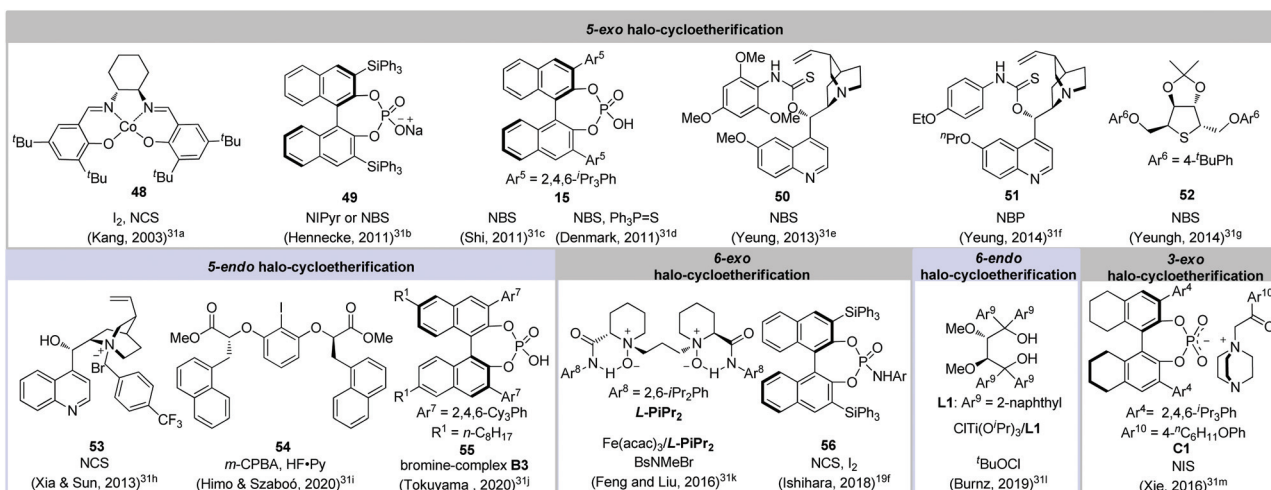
5-exo halo-cycloetherification

SiPh$_3$

O O P O O ONa

SiPh$_3$

Ar$^5$ O O P O OH Ar$^5$

OMe H N S MeO OMe N MeO N

H N S EtO O N $^n$PrO N

Ar$^6$O S OAr$^6$

N N Co $^t$Bu O O $^t$Bu $^t$Bu $^t$Bu

48
I$_2$, NCS
(Kang, 2003)$^{31a}$

49
NIPyr or NBS
(Hennecke, 2011)$^{31b}$

Ar$^5$ = 2,4,6-$^i$Pr$_3$Ph
15
NBS
(Shi, 2011)$^{31c}$

NBS, Ph$_3$P=S
(Denmark, 2011)$^{31d}$

50
NBS
(Yeung, 2013)$^{31e}$

51
NBP
(Yeung, 2014)$^{31f}$

Ar$^6$ = 4-$^t$BuPh
52
NBS
(Yeungh, 2014)$^{31g}$

5-endo halo-cycloetherification

HO N Br N CF$_3$

53
NCS
(Xia & Sun, 2013)$^{31h}$

MeO O O I O O OMe

54
$m$-CPBA, HF•Py
(Himo & Szaboó, 2020)$^{31i}$

R$^1$ Ar$^7$ O O P O OH R$^1$ Ar$^7$

Ar$^7$ = 2,4,6-Cy$_3$Ph
R$^1$ = $n$-C$_8$H$_{17}$
55
bromine-complex B3
(Tokuyama , 2020)$^{31j}$

6-exo halo-cycloetherification

O N O H N Ar$^8$ Ar$^8$ N H O N O

Ar$^8$ = 2,6-$i$Pr$_2$Ph
L-PiPr$_2$
Fe(acac)$_3$/L-PiPr$_2$
BsNMeBr
(Feng and Liu, 2016)$^{31k}$

SiPh$_3$ O O P O NHAr SiPh$_3$

56
NCS, I$_2$
(Ishihara, 2018)$^{19f}$

6-endo halo-cycloetherification

Ar$^9$ Ar$^9$ MeO OH MeO OH Ar$^9$ Ar$^9$

L1: Ar$^9$ = 2-naphthyl
ClTi(O$^i$Pr)$_3$/L1

$^t$BuOCl
(Burnz, 2019)$^{31l}$

3-exo halo-cycloetherification

Ar$^4$ O O P O O Ar$^4$ N N Ar$^{10}$

Ar$^4$= 2,4,6-$^i$Pr$_3$Ph
Ar$^{10}$ = 4-$^n$C$_6$H$_{11}$OPh
C1
NIS
(Xie, 2016)$^{31m}$